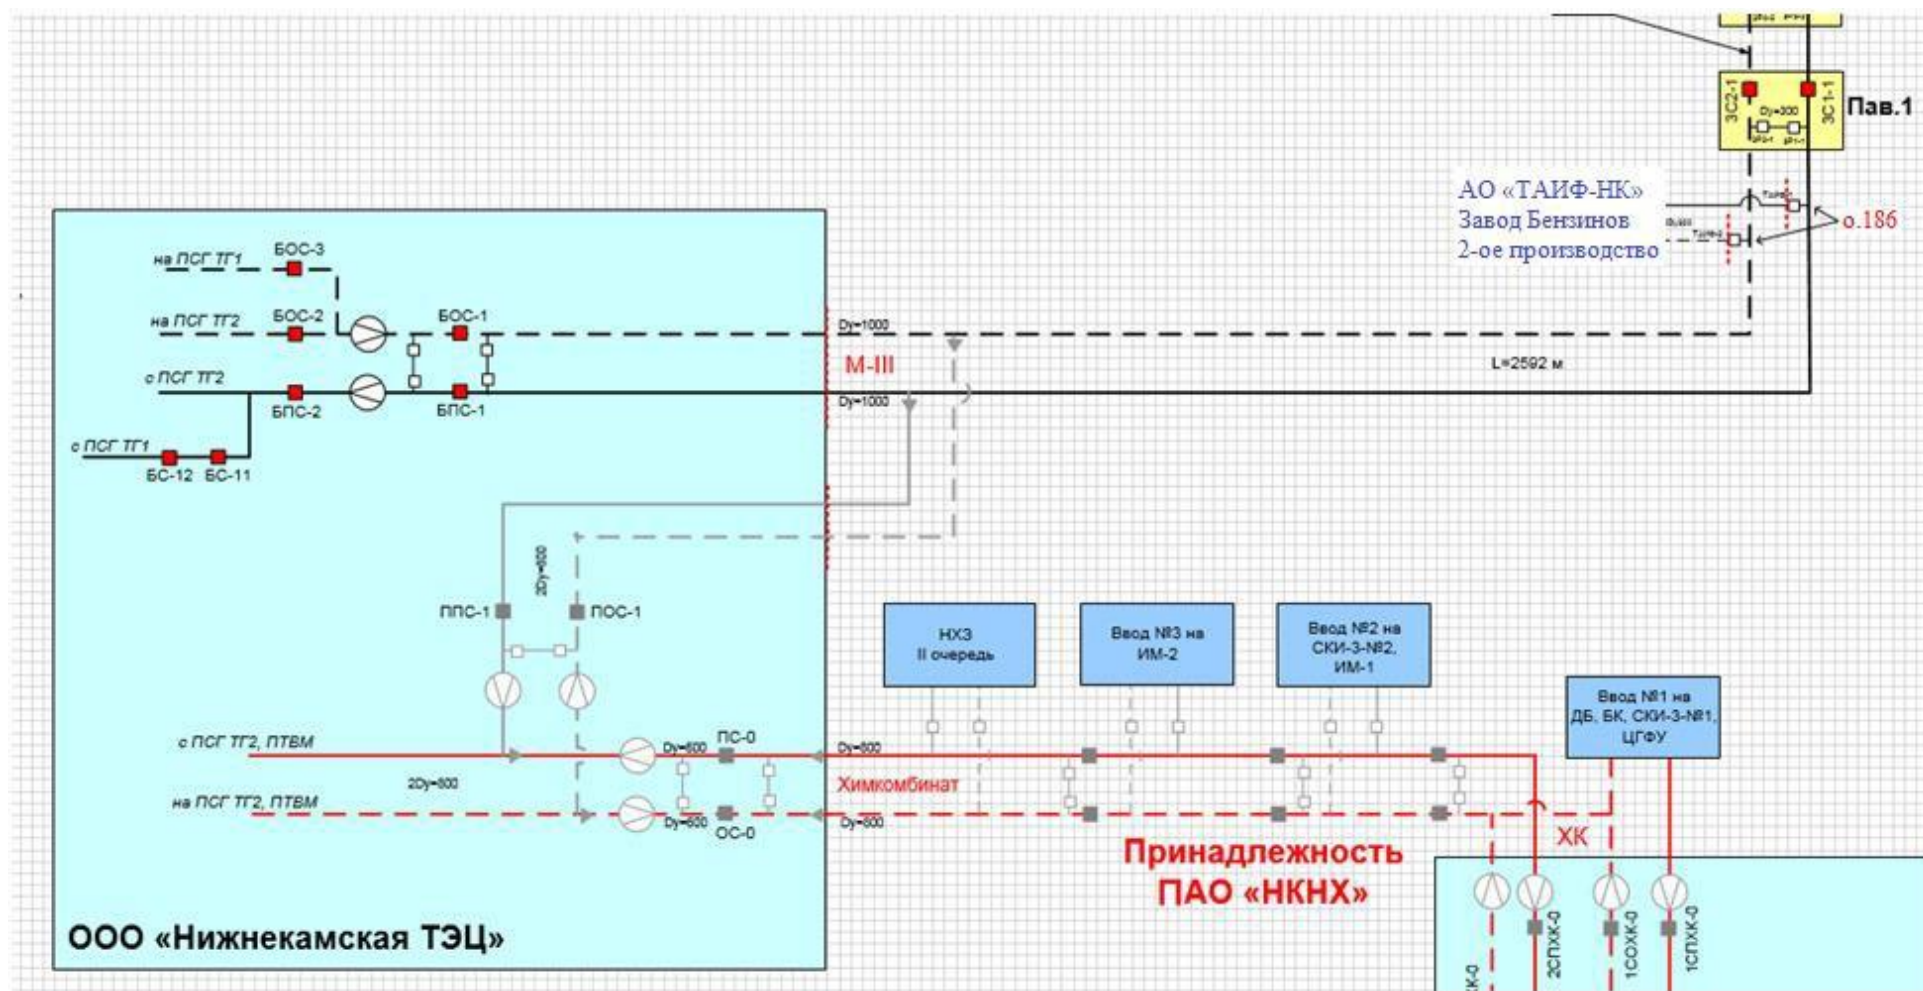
ЗС2-1
Dy=300
ЗС1-1
Пав.1

АО «ТАИФ-НК»
Завод Бензинов
2-ое производство
о.186

на ПСГ ТГ1
БОС-3
на ПСГ ТГ2
БОС-2
БОС-1
Dy=1000
с ПСГ ТГ2
М-III
L=2592 м
БПС-2
БПС-1
Dy=1000
с ПСГ ТГ1
БС-12
БС-11

2Dy=600
ППС-1
ПОС-1

НХЗ
II очередь

Ввод №3 на
ИМ-2

Ввод №2 на
СКИ-3-№2,
ИМ-1

Ввод №1 на
ДБ, БК, СКИ-3-№1,
ЦГФУ

с ПСГ ТГ2, ПТВМ
Dy=600
ПС-0
Dy=600
2Dy=600
Химкомбинат
на ПСГ ТГ2, ПТВМ
Dy=600
ОС-0
Dy=600
ХК

Принадлежность
ПАО «НКНХ»

ООО «Нижнекамская ТЭЦ»

К-0
2СПХК-0
1СОХК-0
1СПХК-0